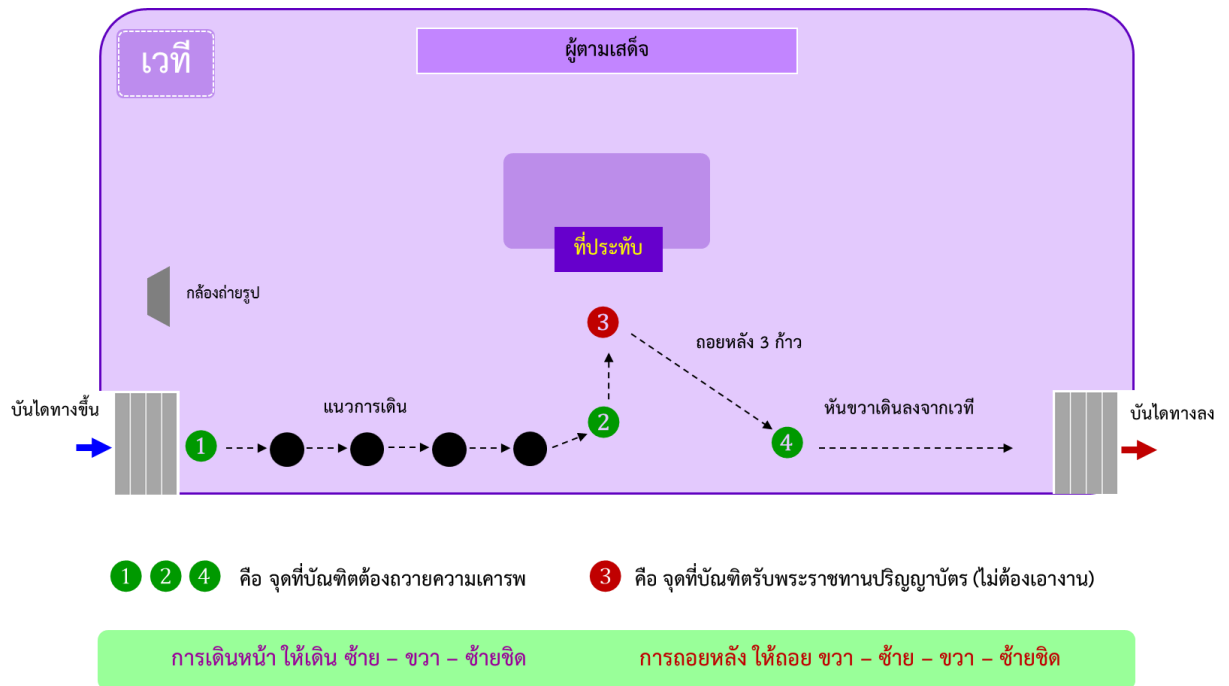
เวที

ผู้ตามเสด็จ

ที่ประทับ

กล้องถ่ายรูป

3

ถอยหลัง 3 ก้าว

บันไดทางขึ้น

แนวการเดิน

2

หันขวาเดินลงจากเวที

บันไดทางลง

1

4

1 2 4 คือ จุดที่บัณฑิตต้องถวายความเคารพ

3 คือ จุดที่บัณฑิตรับพระราชทานปริญญาบัตร (ไม่ต้องเอางาน)

การเดินหน้า ให้เดิน ซ้าย – ขวา – ซ้ายชิด

การถอยหลัง ให้ถอย ขวา – ซ้าย – ขวา – ซ้ายชิด